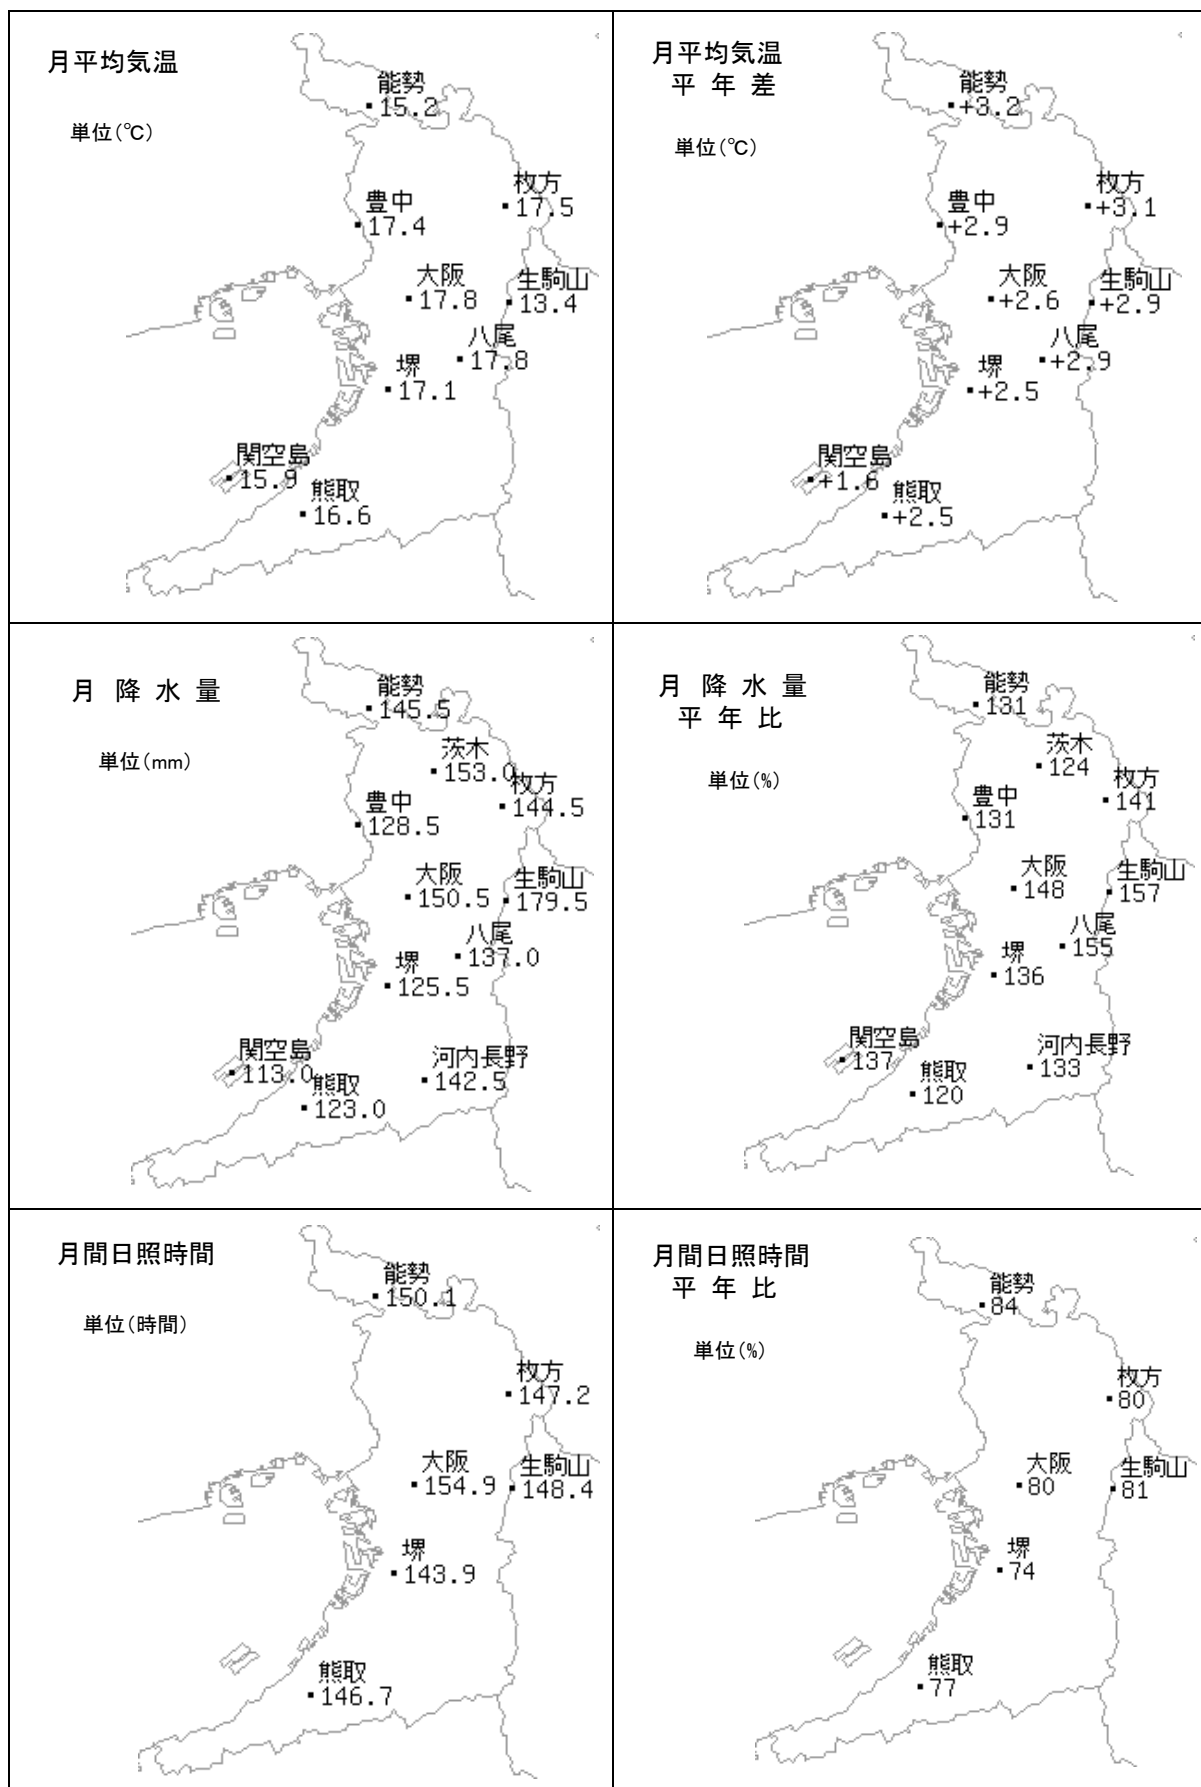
月平均気温

単位(℃)

能勢
15.2

豊中
17.4

枚方
17.5

大阪
17.8

生駒山
13.4

八尾
17.8

堺
17.1

関空島
15.9

熊取
16.6

月平均気温
平 年 差

単位(℃)

能勢
+3.2

豊中
+2.9

枚方
+3.1

大阪
+2.6

生駒山
+2.9

八尾
+2.9

堺
+2.5

関空島
+1.6

熊取
+2.5

月 降 水 量

単位(mm)

能勢
145.5

茨木
153.0

枚方
144.5

豊中
128.5

大阪
150.5

生駒山
179.5

八尾
137.0

堺
125.5

関空島
113.0

熊取
123.0

河内長野
142.5

月 降 水 量
平 年 比

単位(%)

能勢
131

茨木
124

枚方
141

豊中
131

大阪
148

生駒山
157

八尾
155

堺
136

関空島
137

熊取
120

河内長野
133

月間日照時間

単位(時間)

能勢
150.1

枚方
147.2

大阪
154.9

生駒山
148.4

堺
143.9

熊取
146.7

月間日照時間
平 年 比

単位(%)

能勢
84

枚方
80

大阪
80

生駒山
81

堺
74

熊取
77